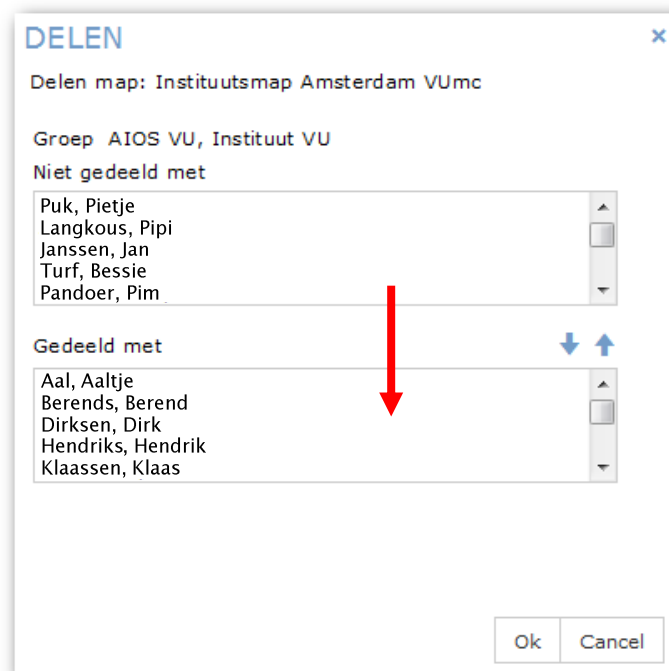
DELEN

×

Delen map: Instituutsmap Amsterdam VUmc

Groep AIOS VU, Instituut VU

Niet gedeeld met

Puk, Pietje
Langkous, Pipi
Janssen, Jan
Turf, Bessie
Pandoer, Pim

Gedeeld met

Aal, Aaltje
Berends, Berend
Dirksen, Dirk
Hendriks, Hendrik
Klaassen, Klaas

Ok Cancel